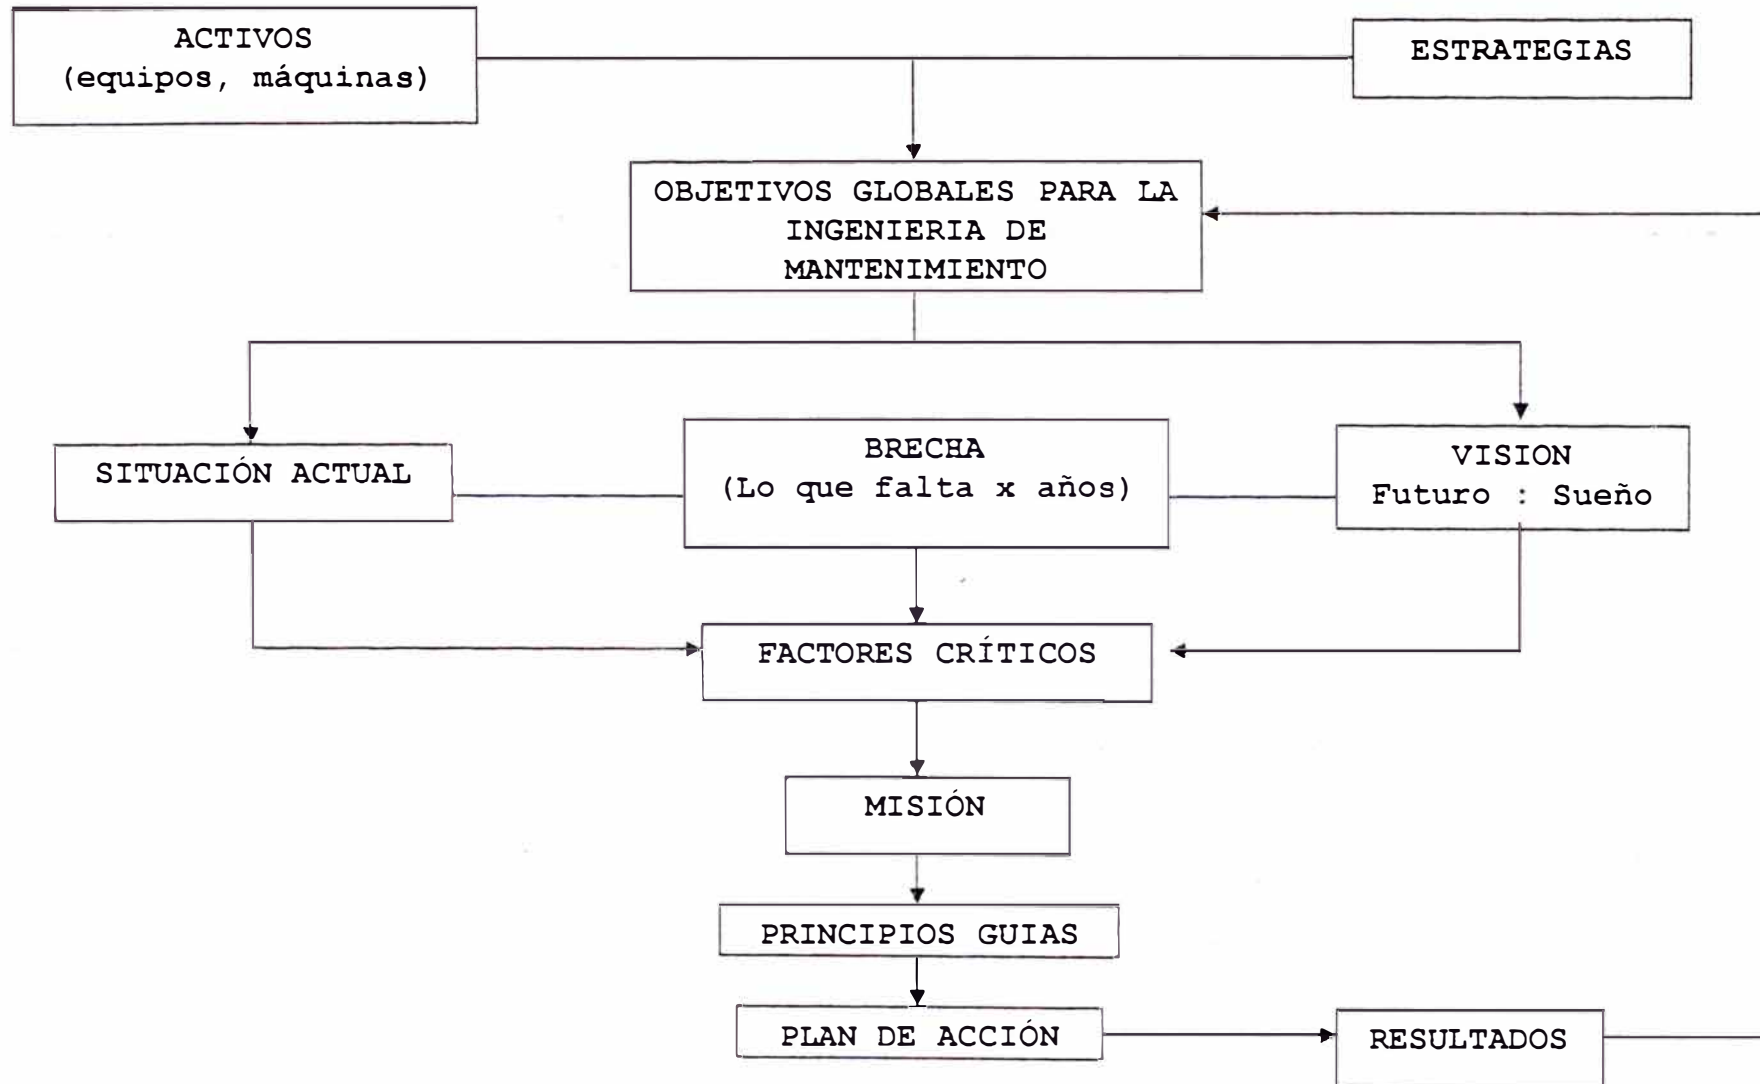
ACTIVOS
(equipos, máquinas)

ESTRATEGIAS

OBJETIVOS GLOBALES PARA LA INGENIERIA DE MANTENIMIENTO

SITUACIÓN ACTUAL

BRECHA
(Lo que falta x años)

VISION
Futuro : Sueño

FACTORES CRÍTICOS

MISIÓN

PRINCIPIOS GUIAS

PLAN DE ACCIÓN

RESULTADOS